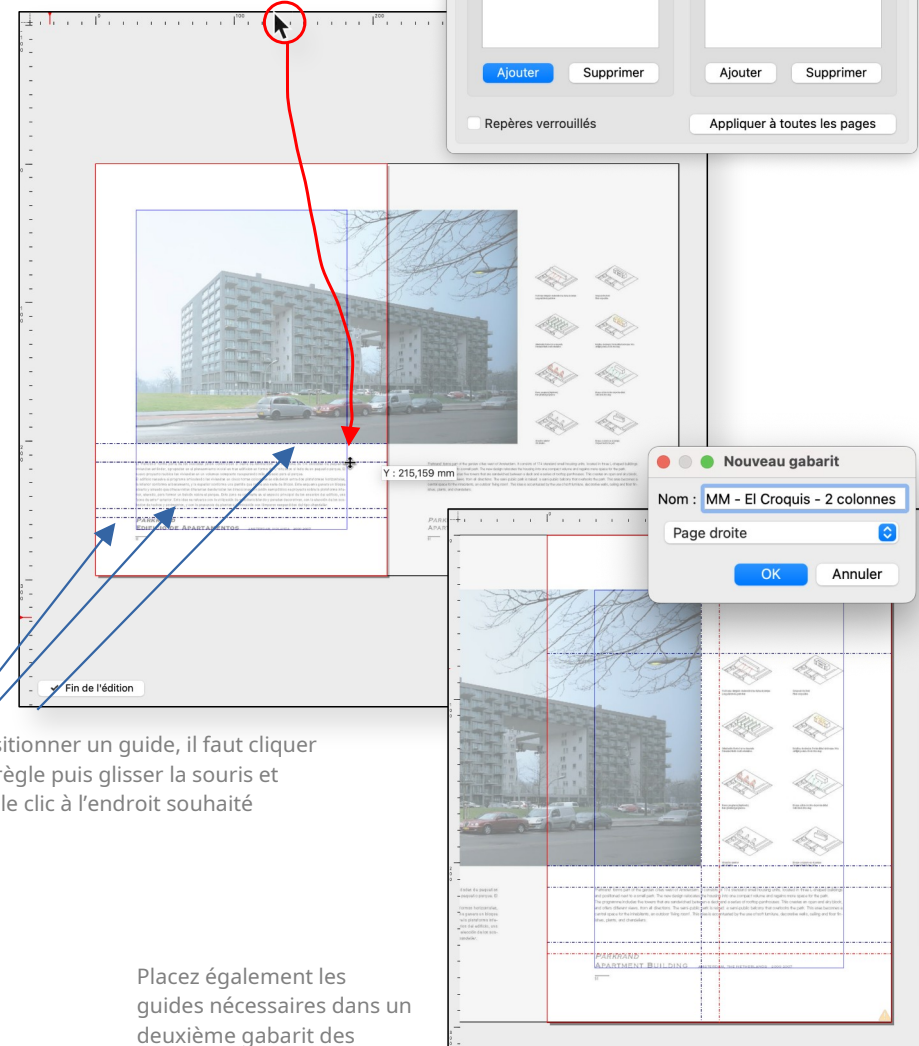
100

200

Ajouter

Supprimer

Ajouter

Supprimer

Repères verrouillés

Appliquer à toutes les pages

Y : 215,159 mm

PARKRAND
EDIFICIO DE APARTAMENTOS

PARKRAND
APARTMENT BUILDING

Nouveau gabarit

Nom : MM - El Croquis - 2 colonnes

Page droite

OK

Annuler

Fin de l'édition

sitionner un guide, il faut cliquer règle puis glisser la souris et le clic à l'endroit souhaité

Placez également les guides nécessaires dans un deuxième gabarit des